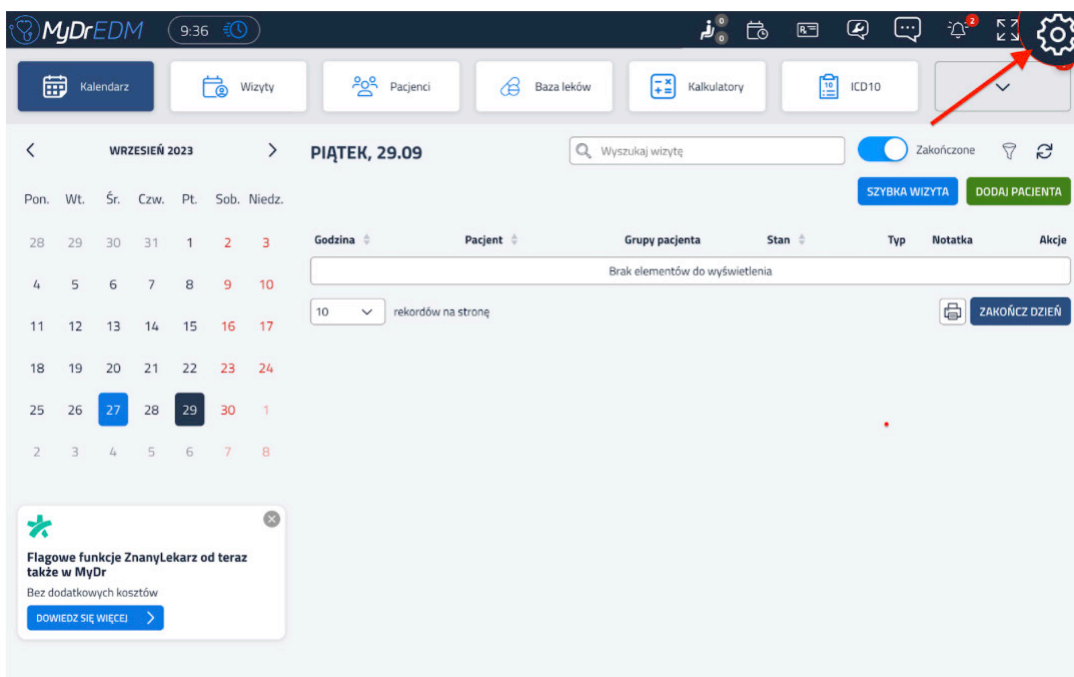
MyDrEDM 9:36

0
0
2

Kalendarz
Wizyty
Pacjenci
Baza leków
Kalkulatory
ICD10

WRZESIEŃ 2023

| Pon. | Wt. | Śr. | Czw. | Pt. | Sob. | Niedz. |
|---|---|---|---|---|---|---|
| 28 | 29 | 30 | 31 | 1 | 2 | 3 |
| 4 | 5 | 6 | 7 | 8 | 9 | 10 |
| 11 | 12 | 13 | 14 | 15 | 16 | 17 |
| 18 | 19 | 20 | 21 | 22 | 23 | 24 |
| 25 | 26 | 27 | 28 | 29 | 30 | 1 |
| 2 | 3 | 4 | 5 | 6 | 7 | 8 |

PIĄTEK, 29.09
Wyszukaj wizytę
Zakończone
SZYBKA WIZYTA
DODAJ PACJENTA

| Godzina | Pacjent | Grupy pacjenta | Stan | Typ | Notatka | Akcje |
|---|---|---|---|---|---|---|
| Brak elementów do wyświetlenia | | | | | | |

10 rekordów na stronę
ZAKOŃCZ DZIEŃ

Flagowe funkcje ZnanyLekarz od teraz także w MyDr
Bez dodatkowych kosztów
DOWIEDZ SIĘ WIĘCEJ